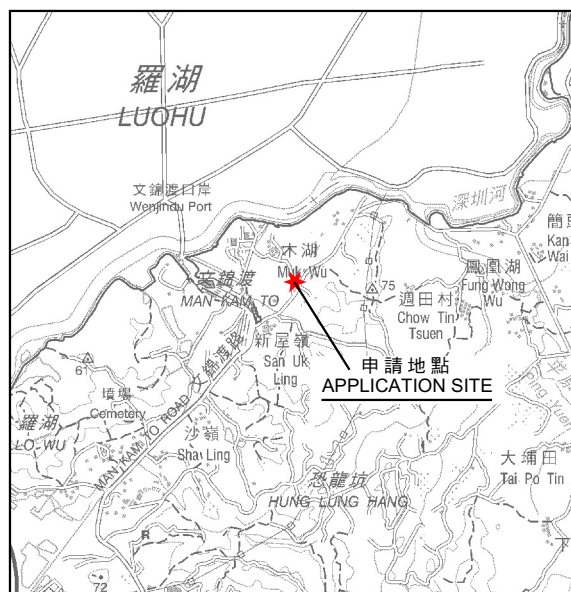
羅湖
LUOHU

文錦渡口岸
Wenjindu Port

深圳河

簡
Kan
Wai

木湖
Muk Wu

鳳凰湖
Fung Wong
Wu

文錦渡
MAN KAM TO

75

週田村
Chow Tin
Tsuen

新屋嶺
San Uk
Ling

申請地點
APPLICATION SITE

61

墳場
Cemetery

羅湖
LO WU

MAN KAM TO ROAD 文錦渡路

沙嶺
Sha Ling

大埔田
Tai Po Tin

恐龍坑
HUNG LUNG HANG

72